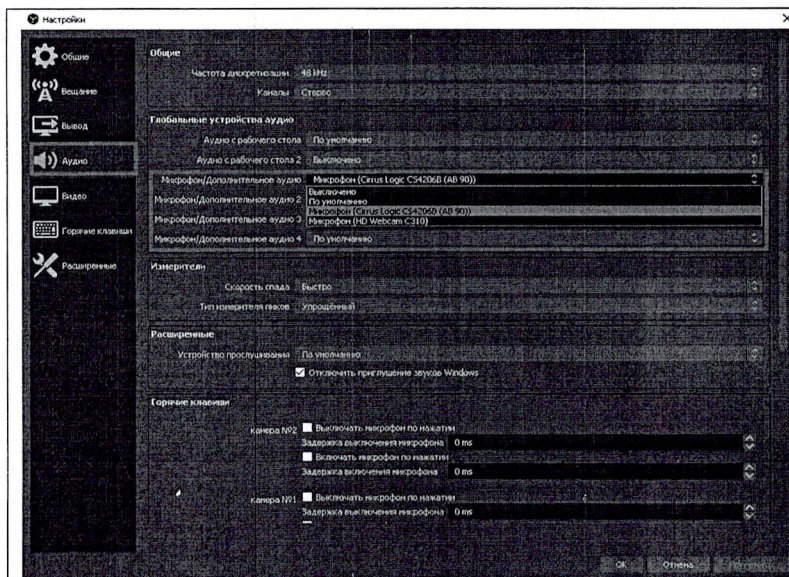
Настройки

Общие
Вещание
Вывод
Аудио
Видео
Горячие клавиши
Расширенные

Общие
Частота дискретизации 48 kHz
Каналы Стерео

Глобальные устройства аудио
Аудио с рабочего стола По умолчанию
Аудио с рабочего стола 2 Выключено
Микрофон/Дополнительное аудио Микрофон (Cirrus Logic CS42068 (AB 90))
Микрофон/Дополнительное аудио 2
Выключено
По умолчанию
Микрофон (Cirrus Logic CS42068 (AB 90))
Микрофон (HD Webcam C310)
Микрофон/Дополнительное аудио 3
Микрофон/Дополнительное аудио 4 По умолчанию

Измерители
Скорость спада Быстро
Тип измерителя пиков Упрощённый

Расширенные
Устройство прослушивания По умолчанию
Отключить приглушение звуков Windows

Горячие клавиши
камера №2 Выключать микрофон по нажатии
Задержка выключения микрофона 0 ms
Включать микрофон по нажатии
Задержка включения микрофона 0 ms
камера №1 Выключать микрофон по нажатии
Задержка выключения микрофона 0 ms

OK Отмена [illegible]